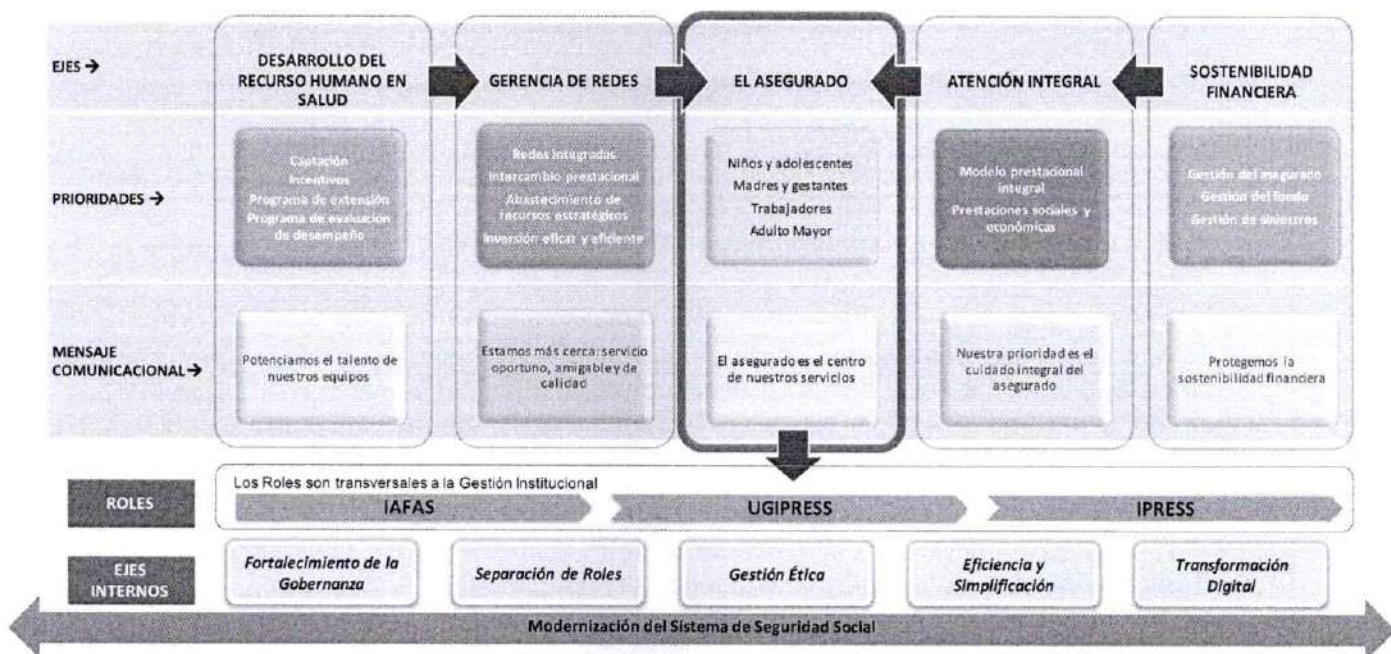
EJES →

DESARROLLO DEL RECURSO HUMANO EN SALUD

GERENCIA DE REDES

EL ASEGURADO

ATENCIÓN INTEGRAL

SOSTENIBILIDAD FINANCIERA

PRIORIDADES →

Captación
Incentivos
Programa de extensión
Programa de evaluación de desempeño

Redes integradas
Intercambio prestacional
Abastecimiento de recursos estratégicos
Inversión eficaz y eficiente

Niños y adolescentes
Madres y gestantes
Trabajadores
Adulto Mayor

Modelo prestacional integral
Prestaciones sociales y económicas

Gestión del asegurado
Gestión del fondo
Gestión de siniestros

MENSAJE COMUNICACIONAL →

Potenciamos el talento de nuestros equipos

Estamos más cerca: servicio oportuno, amigable y de calidad

El asegurado es el centro de nuestros servicios

Nuestra prioridad es el cuidado integral del asegurado

Protegemos la sostenibilidad financiera

ROLES

Los Roles son transversales a la Gestión Institucional

IAFAS

UGIPRESS

IPRESS

EJES INTERNOS

Fortalecimiento de la Gobernanza

Separación de Roles

Gestión Ética

Eficiencia y Simplificación

Transformación Digital

Modernización del Sistema de Seguridad Social